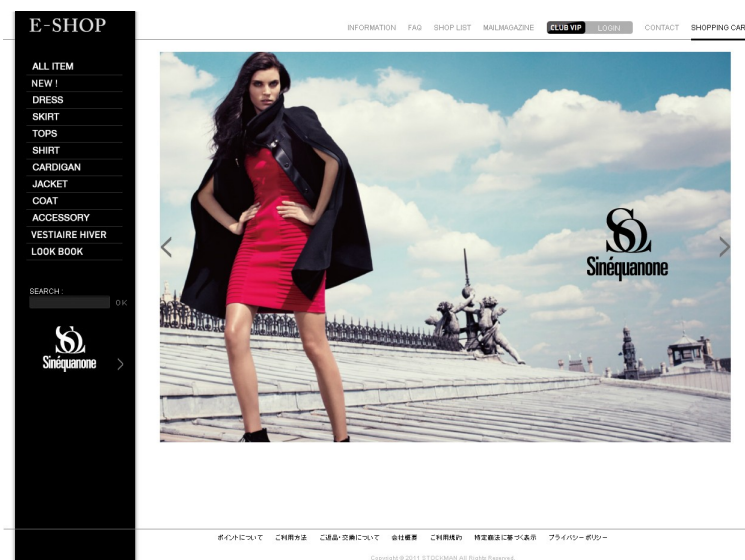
E-SHOP

INFORMATION FAQ SHOP LIST MAILMAGAZINE CLUB VIP LOGIN CONTACT SHOPPING CAR

ALL ITEM
NEW !
DRESS
SKIRT
TOPS
SHIRT
CARDIGAN
JACKET
COAT
ACCESSORY
VESTIAIRE HIVER
LOOK BOOK

SEARCH :
OK

Sinéquanone

Sinéquanone

ポイントについて ご利用方法 ご返品・交換について 会社概要 ご利用規約 特定商法に基づく表示 プライバシー ポリシー

Copyright © 2011 STOCKMAN All Rights Reserved.